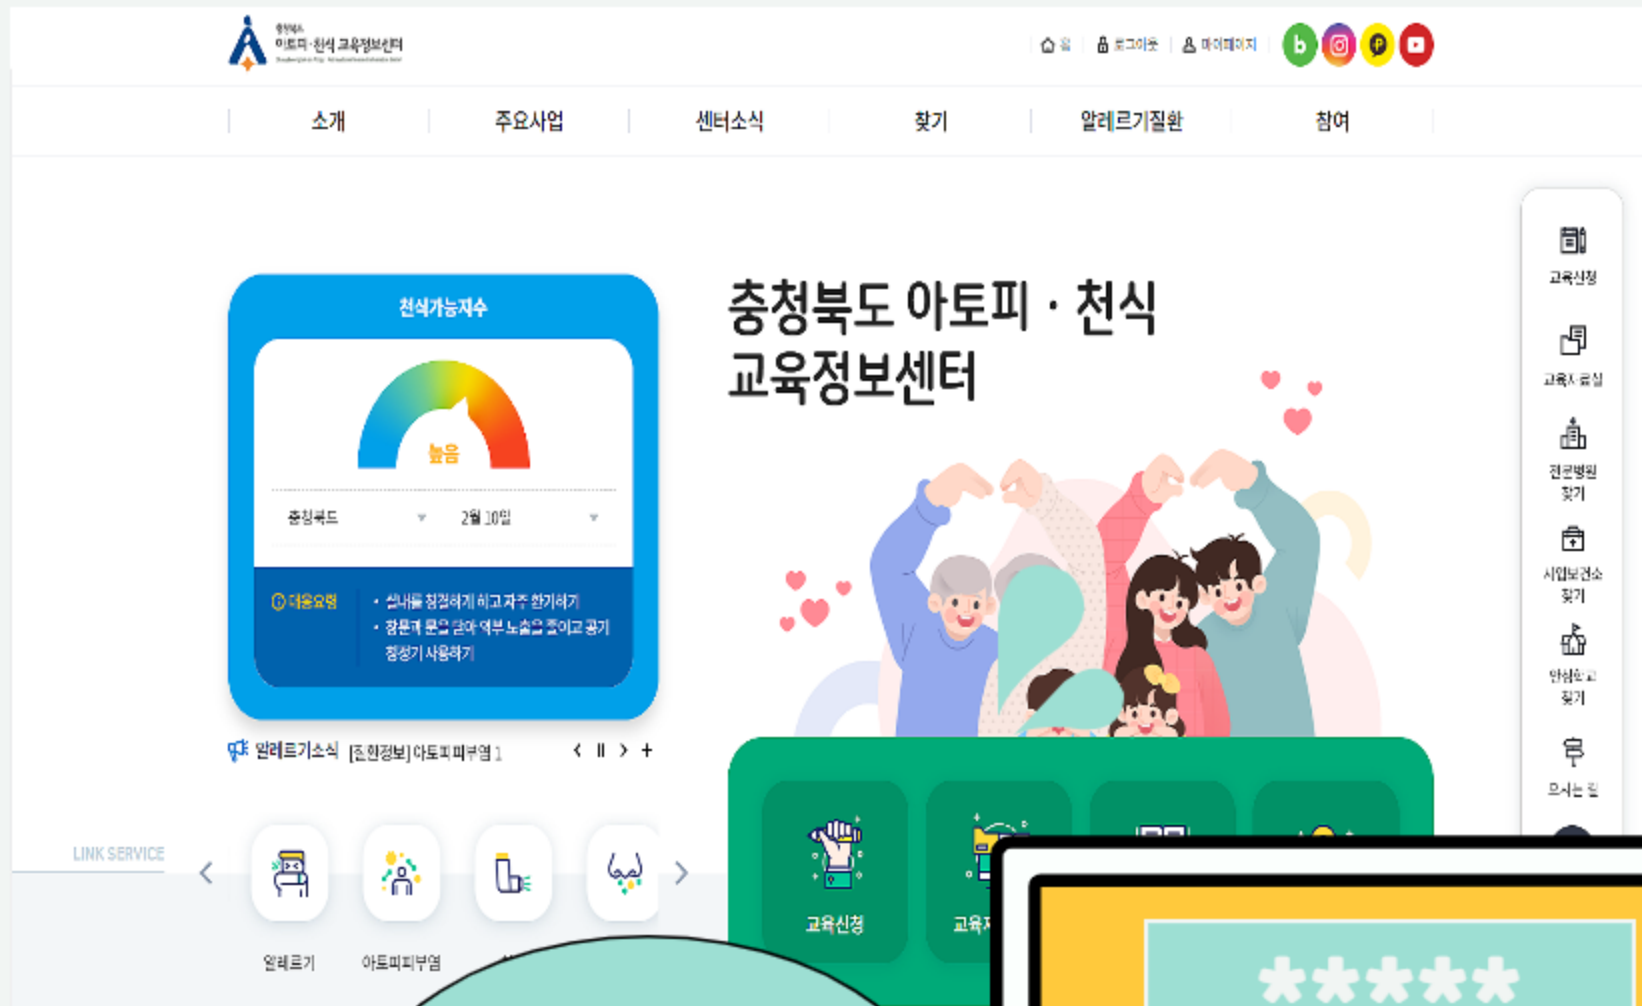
충청북도
아토피·천식 교육정보센터

홈 로그아웃 마이페이지

소개 주요사업 센터소식 찾기 알레르기질환 참여

천식가능지수

높음

충청북도 2월 10일

대응요령
• 실내를 청결하게 하고 자주 환기하기
• 창문과 문을 닫아 외부 노출을 줄이고 공기청정기 사용하기

알레르기소식 [조한정보] 아토피피부염 1

충청북도 아토피 · 천식 교육정보센터

교육신청
교육자료실
전문병원 찾기
시업보건소 찾기
안심학교 찾기
오시는 길

LINK SERVICE

알레르기 아토피피부염

교육신청 교육자